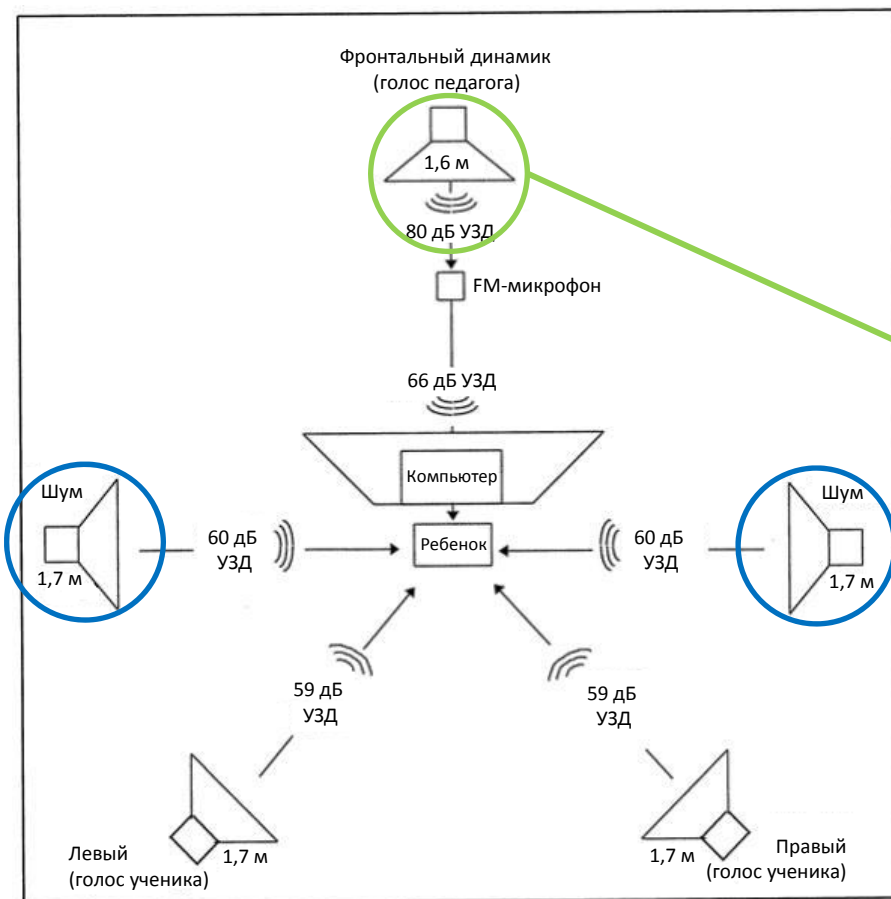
Фронтальный динамик
(голос педагога)

1,6 м

80 дБ УЗД

FM-микрофон

66 дБ УЗД

Компьютер

Шум
1,7 м

60 дБ
УЗД

Ребенок

60 дБ
УЗД

Шум
1,7 м

59 дБ
УЗД

59 дБ
УЗД

Левый
(голос ученика)
1,7 м

1,7 м
Правый
(голос ученика)